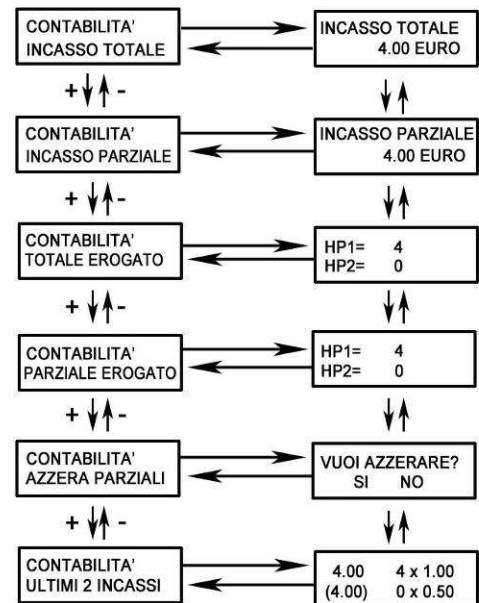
CONTABILITA'
INCASSO TOTALE

INCASSO TOTALE
4.00 EURO

+ -

CONTABILITA'
INCASSO PARZIALE

INCASSO PARZIALE
4.00 EURO

+ -

CONTABILITA'
TOTALE EROGATO

HP1= 4
HP2= 0

+ -

CONTABILITA'
PARZIALE EROGATO

HP1= 4
HP2= 0

+ -

CONTABILITA'
AZZERA PARZIALI

VUOI AZZERARE?
SI NO

+ -

CONTABILITA'
ULTIMI 2 INCASSI

4.00 4 x 1.00
(4.00) 0 x 0.50